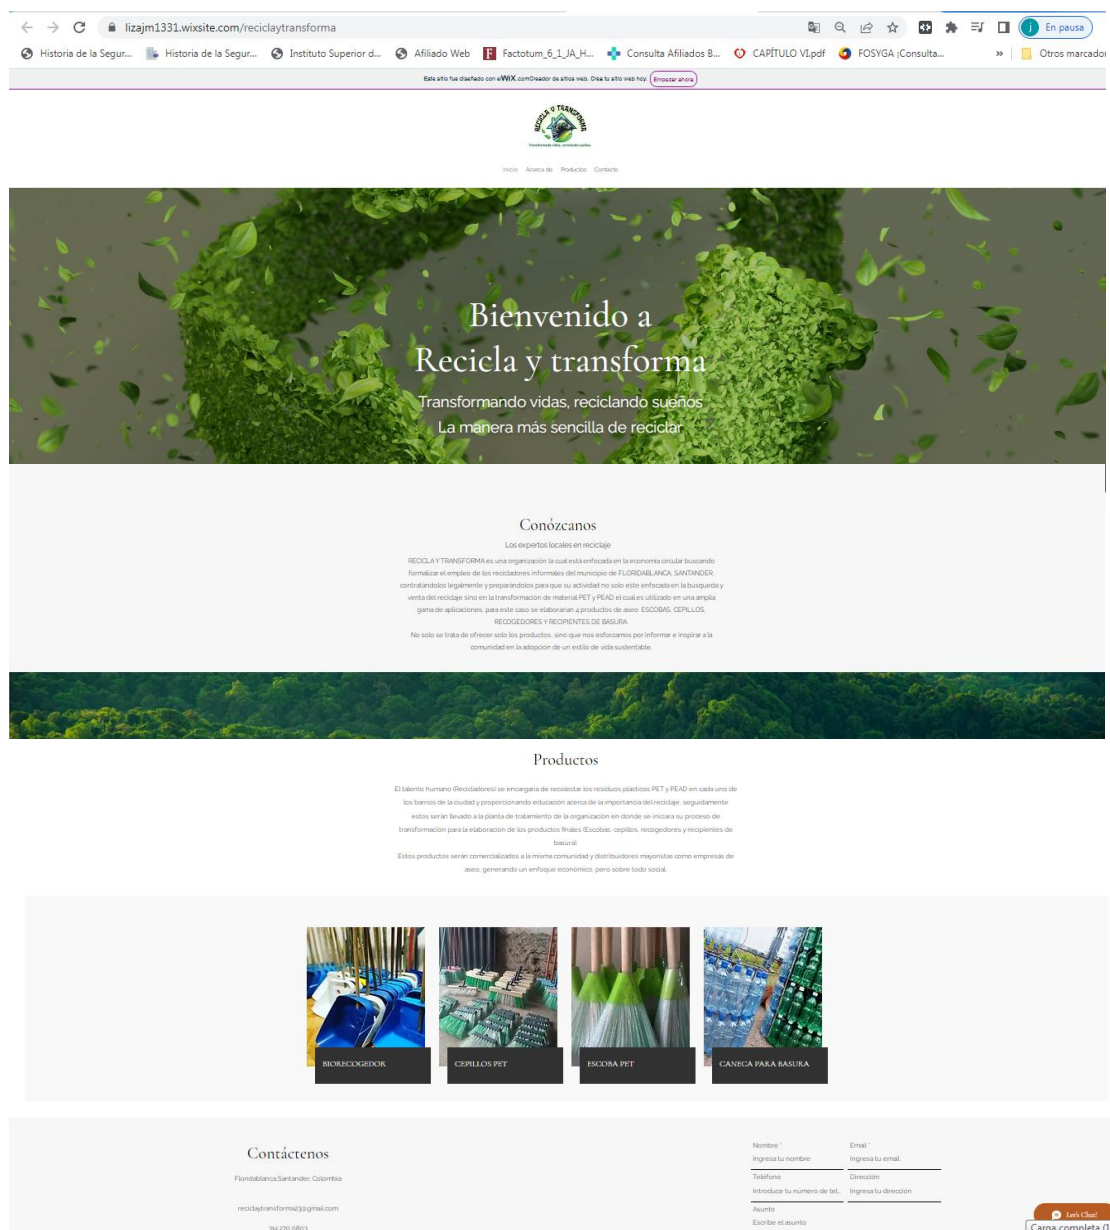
lizajm1331.wixsite.com/reciclaytransforma

En pausa

Historia de la Segur... Historia de la Segur... Instituto Superior d... Afiliado Web Factotum_6_1_JA_H... Consulta Afiliados B... CAPÍTULO VI.pdf FOSYGA ¡Consulta... Otros marcadores

Este sitio fue diseñado con WIX.com Creador de sitios web. Crea tu sitio web hoy. Empezar ahora

RECICLA Y TRANSFORMA
Transformando vidas, reciclando sueños

Inicio Acerca de Productos Contacto

Bienvenido a Recicla y transforma

Transformando vidas, reciclando sueños
La manera más sencilla de reciclar

Conózcanos

Los expertos locales en reciclaje

RECICLA Y TRANSFORMA es una organización la cual está enfocada en la economía circular buscando formalizar el empleo de los recicladores informales del municipio de FLORIDABLANCA, SANTANDER, contratándolos legalmente y preparándolos para que su actividad no solo este enfocada en la busqueda y venta del reciclaje sino en la transformación de material PET y PEAD el cual es utilizado en una amplia gama de aplicaciones, para este caso se elaborarian 4 productos de aseo: ESCOBAS, CEPILLOS, RECOGEDORES Y RECIPIENTES DE BASURA.
No solo se trata de ofrecer solo los productos, sino que nos esforzamos por informar e inspirar a la comunidad en la adopcion de un estilo de vida sustentable.

Productos

El talento humano (Recicladores) se encargaria de recolectar los residuos plasticos PET y PEAD en cada uno de los barrios de la ciudad y proporcionando educación acerca de la importancia del reciclaje, seguidamente estos seran llevado a la planta de tratamiento de la organización en donde se iniciara su proceso de transformación para la elaboración de los productos finales (Escobas, cepillos, recogedores y recipientes de basura).
Estos productos serán comercializados a la misma comunidad y distribuidores mayoristas como empresas de aseo, generando un enfoque económico, pero sobre todo social.

BIORECOGEDOR

CEPILLOS PET

ESCOBA PET

CANECA PARA BASURA

Contáctenos

Floridablanca,Santander, Colombia

reciclaytransforma23@gmail.com

314 270 0803

Nombre *
Ingresa tu nombre
Email *
Ingresa tu email
Teléfono
Introduce tu número de tel...
Dirección
Ingresa tu dirección
Asunto
Escribe el asunto

Let's Chat!
Carga completa (1